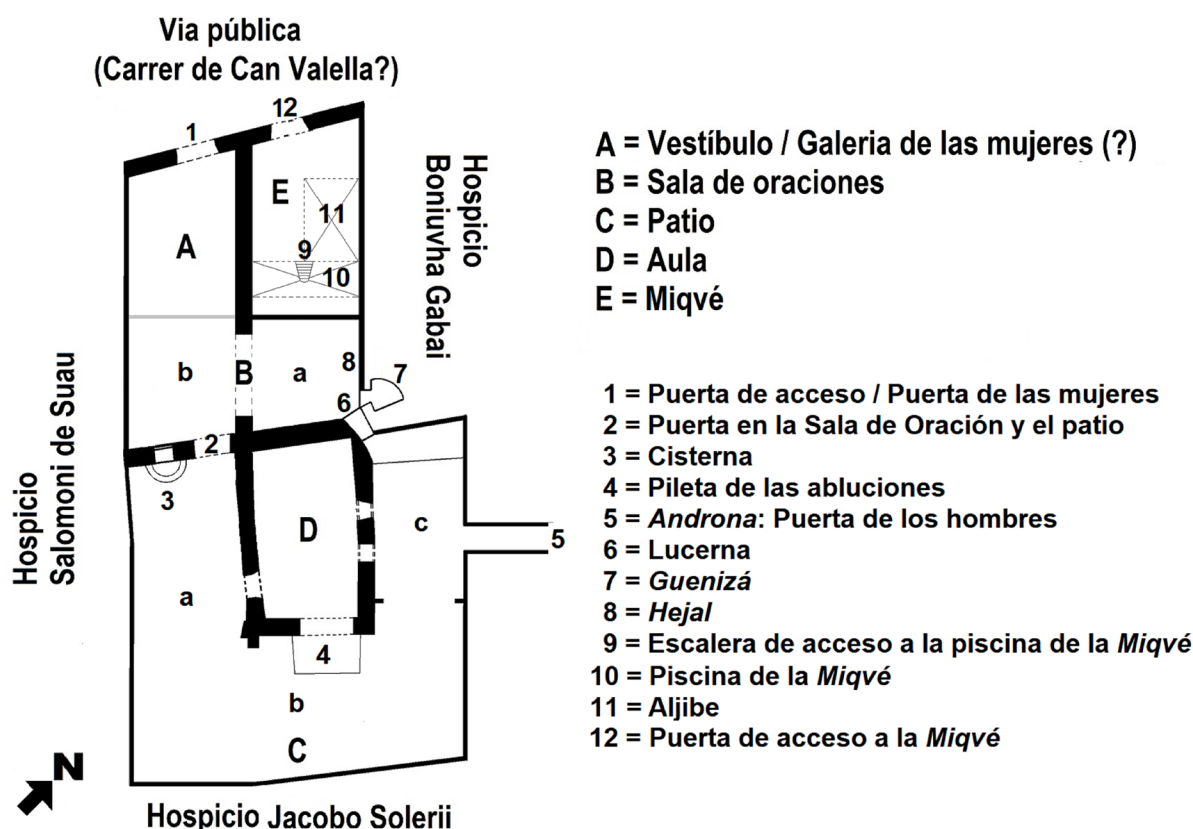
Via pública
(Carrer de Can Valella?)

12
1
E
11
9
10
A
Hospicio Boniuvha Gabai
b
B
a
8
7
6
Hospicio Salomoni de Suau
2
3
D
c
5
a
4
b
C
N
Hospicio Jacobo Solerii

A = Vestíbulo / Galeria de las mujeres (?)
B = Sala de oraciones
C = Patio
D = Aula
E = Miqvé

1 = Puerta de acceso / Puerta de las mujeres
2 = Puerta en la Sala de Oración y el patio
3 = Cisterna
4 = Pileta de las abluciones
5 = *Androna*: Puerta de los hombres
6 = Lucerna
7 = *Guenizá*
8 = *Hejal*
9 = Escalera de acceso a la piscina de la *Miqvé*
10 = Piscina de la *Miqvé*
11 = Aljibe
12 = Puerta de acceso a la *Miqvé*